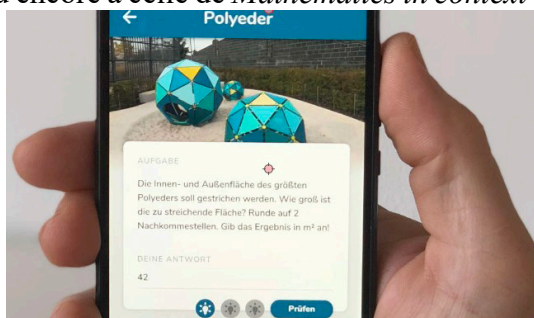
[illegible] encore à celle de *Mathematics in context*

←  Polyeder

AUFGABE

Die Innen- und Außenfläche des größten Polyeders soll gestrichen werden. Wie groß ist die zu streichende Fläche? Runde auf 2 Nachkommestellen. Gib das Ergebnis in m² an!

DEINE ANTWORT

42

Prüfen